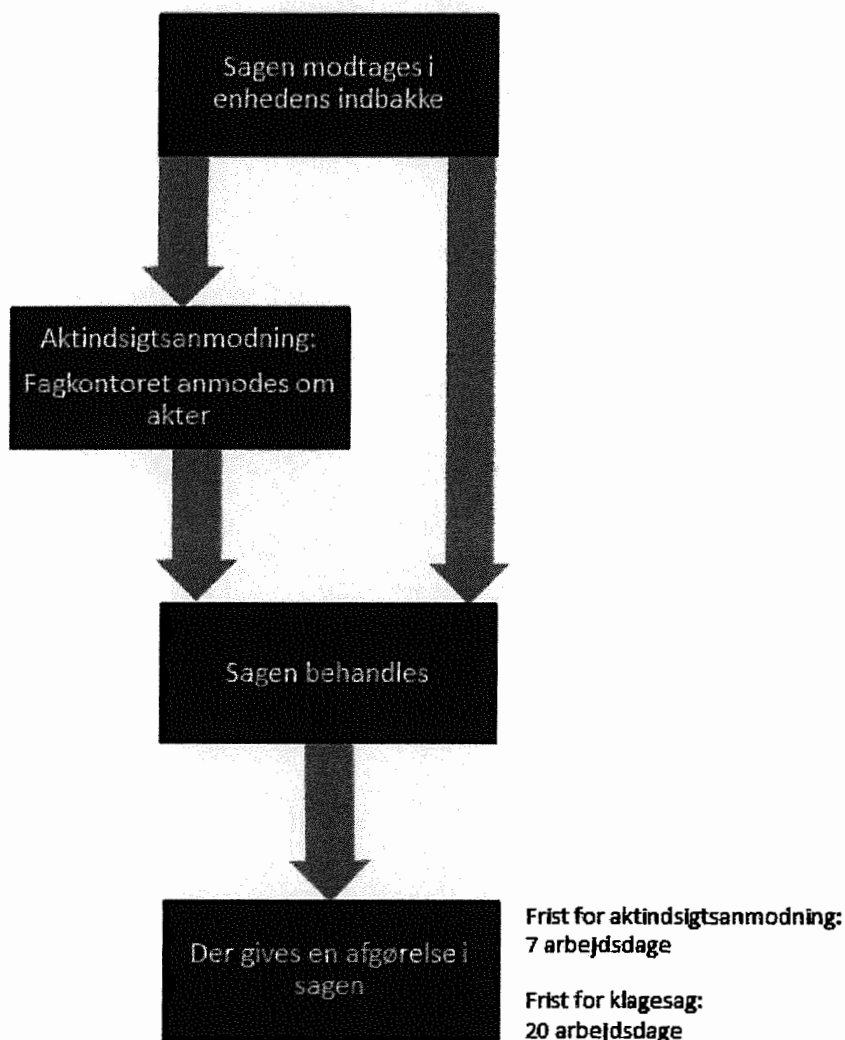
Sagen modtages i enhedens indbakke

Aktindsigtsanmodning:
Fagkontoret anmodes om akter

Sagen behandles

Der gives en afgørelse i sagen

Frist for aktindsigtsanmodning:
7 arbejdsdage

Frist for klagesag:
20 arbejdsdage